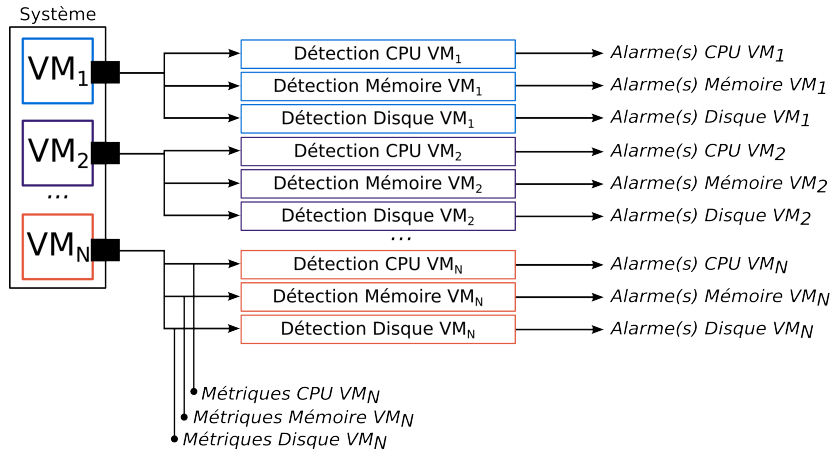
Système

$VM_1$

$VM_2$

...

$VM_N$

Détection CPU $VM_1$ → Alarme(s) CPU $VM_1$

Détection Mémoire $VM_1$ → Alarme(s) Mémoire $VM_1$

Détection Disque $VM_1$ → Alarme(s) Disque $VM_1$

Détection CPU $VM_2$ → Alarme(s) CPU $VM_2$

Détection Mémoire $VM_2$ → Alarme(s) Mémoire $VM_2$

Détection Disque $VM_2$ → Alarme(s) Disque $VM_2$

...

Détection CPU $VM_N$ → Alarme(s) CPU $VM_N$

Détection Mémoire $VM_N$ → Alarme(s) Mémoire $VM_N$

Détection Disque $VM_N$ → Alarme(s) Disque $VM_N$

Métriques CPU $VM_N$

Métriques Mémoire $VM_N$

Métriques Disque $VM_N$